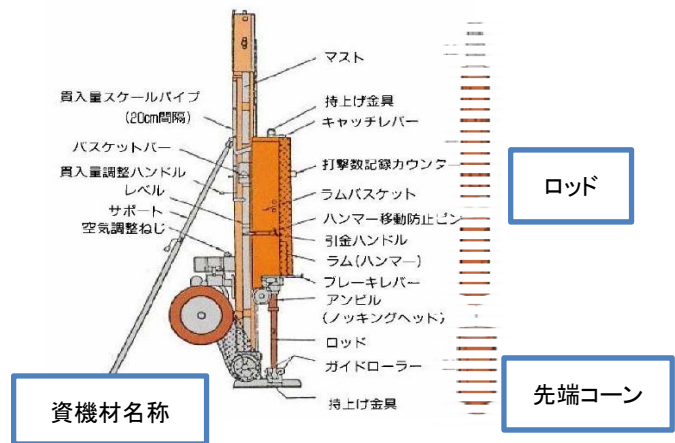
マスト

貫入量スケールパイプ
(20cm間隔)

持上げ金具

キャッチレバー

バスケットバー

貫入量調整ハンドル

打撃数記録カウンター

レベル

ラムバスケット

サポート

ハンマー移動防止ピン

空気調整ねじ

引金ハンドル

ラム(ハンマー)

ブレーキレバー

アンビル
(ノッキングヘッド)

ロッド

ガイドローラー

持上げ金具

ロッド

先端コーン

資機材名称